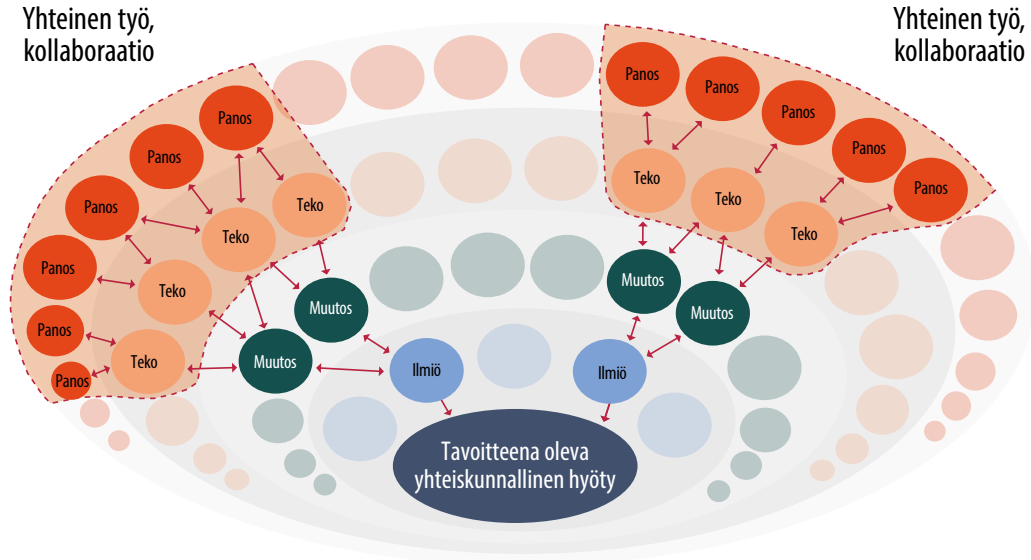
Yhteinen työ, kollaboraatio

Yhteinen työ, kollaboraatio

Panos
Panos
Panos
Panos
Panos
Panos
Teko
Teko
Teko
Muutos
Muutos
Ilmiö

Panos
Panos
Panos
Panos
Panos
Teko
Teko
Teko
Muutos
Muutos
Ilmiö

Tavoitteena oleva yhteiskunnallinen hyöty